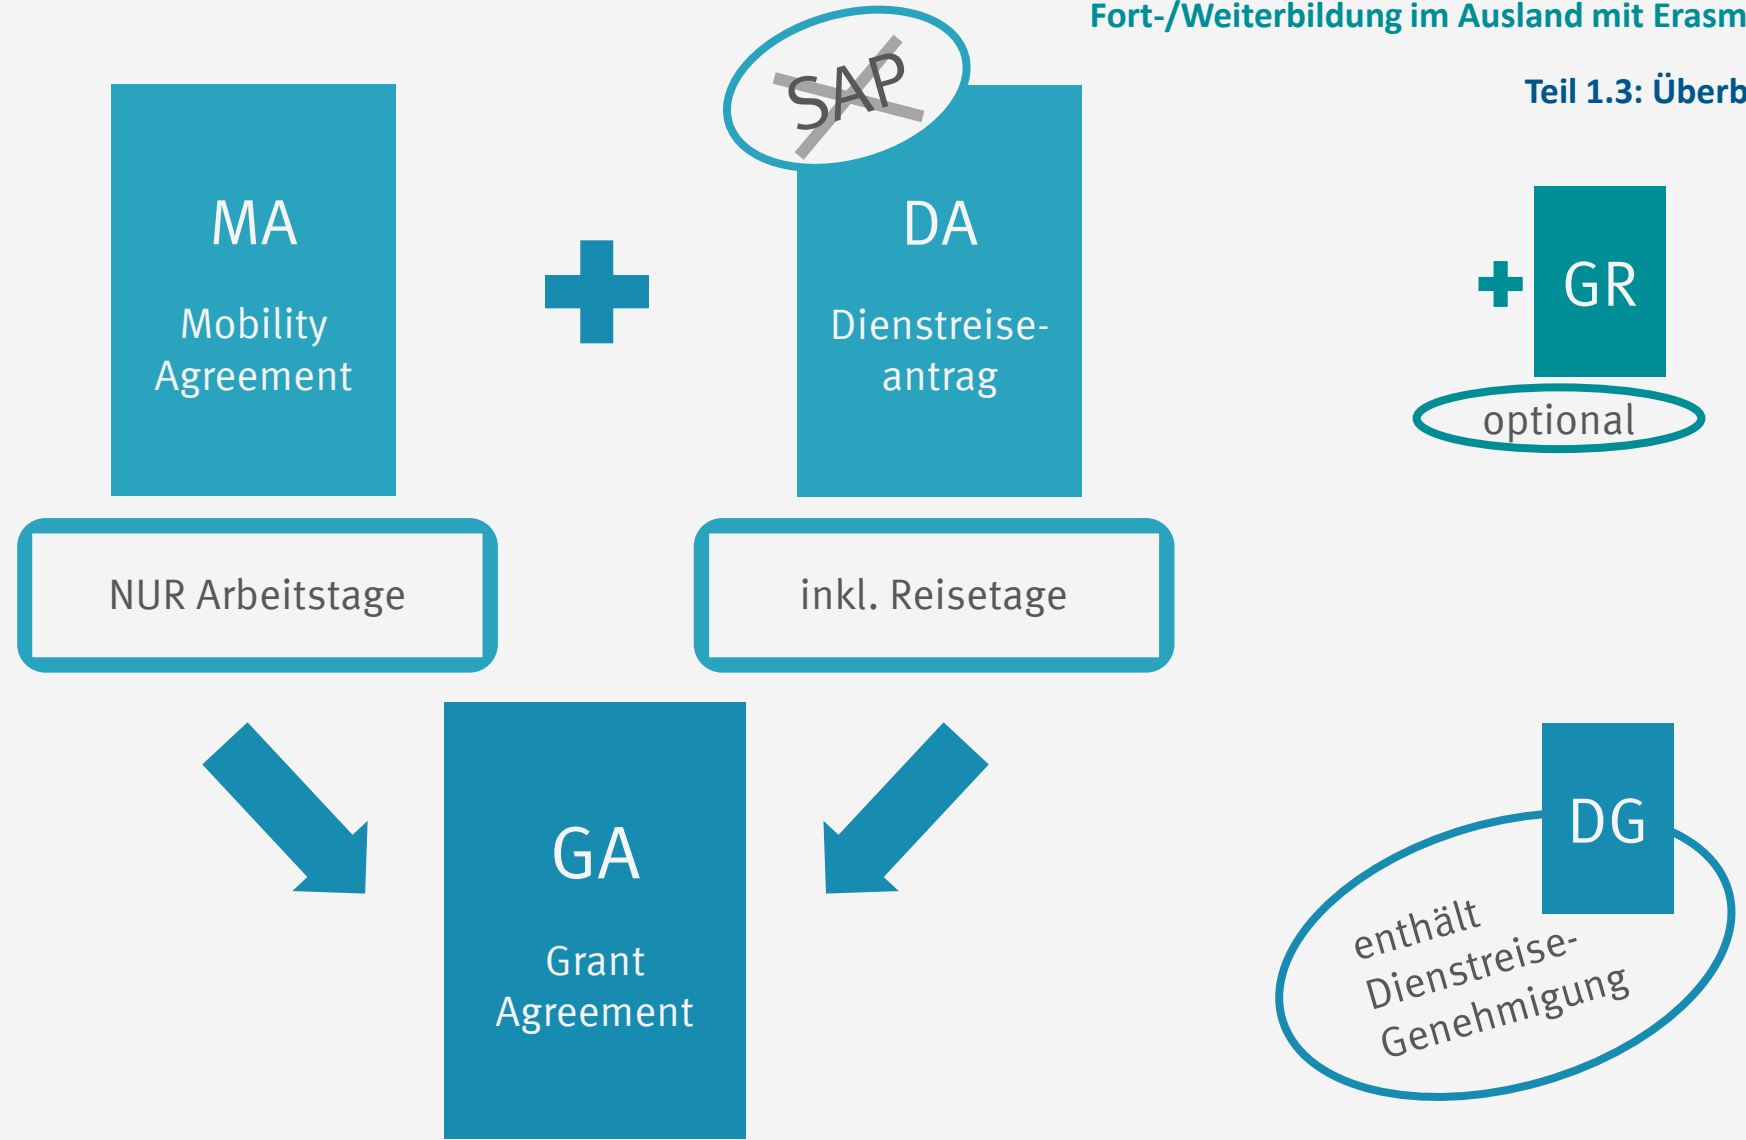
Fort-/Weiterbildung im Ausland mit Erasm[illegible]

Teil 1.3: Überb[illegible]

SAP

MA

Mobility Agreement

DA

Dienstreiseantrag

GR

optional

NUR Arbeitstage

inkl. Reisetage

GA

Grant Agreement

DG

enthält Dienstreise-Genehmigung